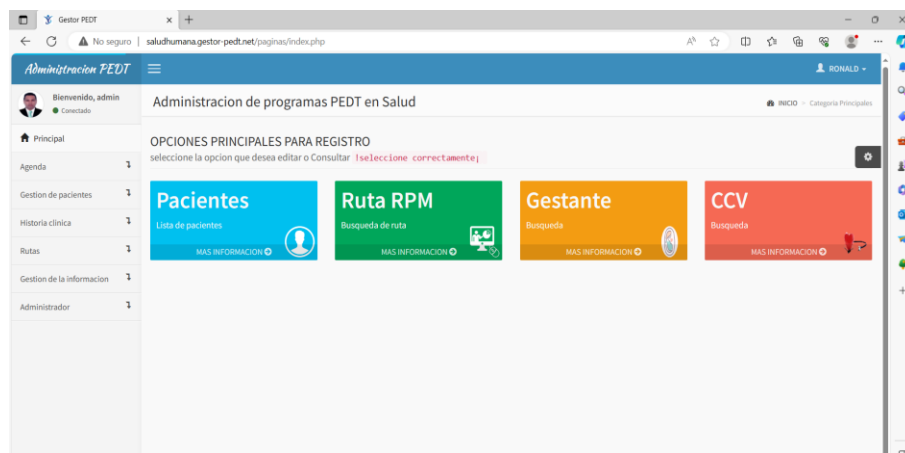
Gestor PEDT

No seguro | saludhumana.gestor-pedt.net/paginas/index.php

Administracion PEDT

RONALD

Bienvenido, admin
Conectado

Principal
Agenda
Gestion de pacientes
Historia clinica
Rutas
Gestion de la informacion
Administrador

Administracion de programas PEDT en Salud

INICIO > Categoria Principales

OPCIONES PRINCIPALES PARA REGISTRO
seleccione la opcion que desea editar o Consultar !seleccione correctamente¡

Pacientes
Lista de pacientes
MAS INFORMACION

Ruta RPM
Busqueda de ruta
MAS INFORMACION

Gestante
Busqueda
MAS INFORMACION

CCV
Busqueda
MAS INFORMACION